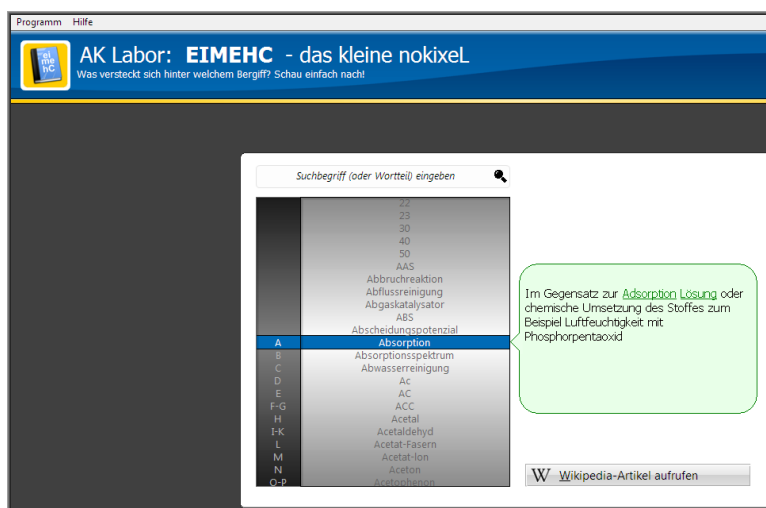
Programm Hilfe

el me hC

AK Labor: EIMEHC - das kleine nokixeL

Was versteckt sich hinter welchem Bergiff? Schau einfach nach!

Suchbegriff (oder Wortteil) eingeben

22
23
30
40
50
AAS
Abbruchreaktion
Abflussreinigung
Abgaskatalysator
ABS
Abscheidungspotenzial
Absorption
Absorptionsspektrum
Abwasserreinigung
Ac
AC
ACC
Acetal
Acetaldehyd
Acetat-Fasern
Acetat-Ion
Aceton
Acetophenon

A
B
C
D
E
F-G
H
I-K
L
M
N
O-P

Im Gegensatz zur Adsorption Lösung oder chemische Umsetzung des Stoffes zum Beispiel Luftfeuchtigkeit mit Phosphorpentaoxid

W Wikipedia-Artikel aufrufen